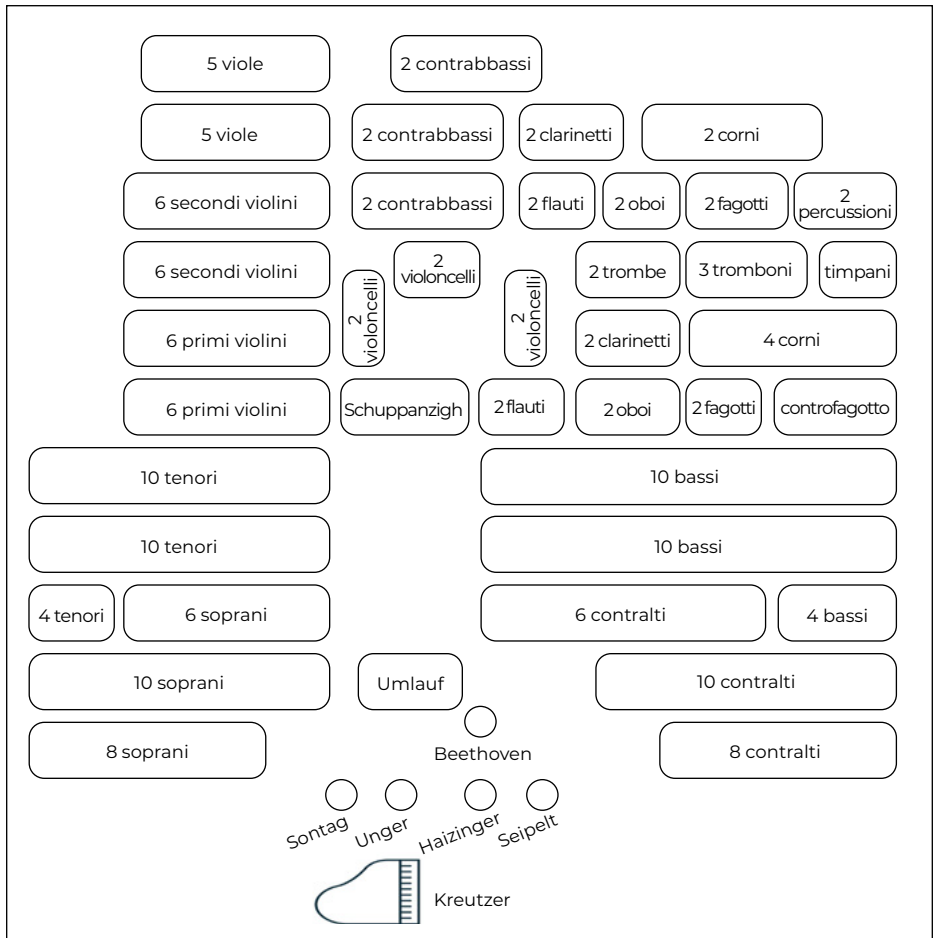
5 viole
2 contrabbassi

5 viole
2 contrabbassi
2 clarinetti
2 corni

6 secondi violini
2 contrabbassi
2 flauti
2 oboi
2 fagotti
2 percussioni

6 secondi violini
2 violoncelli
2 violoncelli
2 violoncelli
2 trombe
3 tromboni
timpani

6 primi violini
2 clarinetti
4 corni

6 primi violini
Schuppanzigh
2 flauti
2 oboi
2 fagotti
controfagotto

10 tenori
10 bassi

10 tenori
10 bassi

4 tenori
6 soprani
6 contralti
4 bassi

10 soprani
Umlauf
10 contralti

8 soprani
Beethoven
8 contralti

Sontag
Unger
Haizinger
Seipelt

Kreutzer